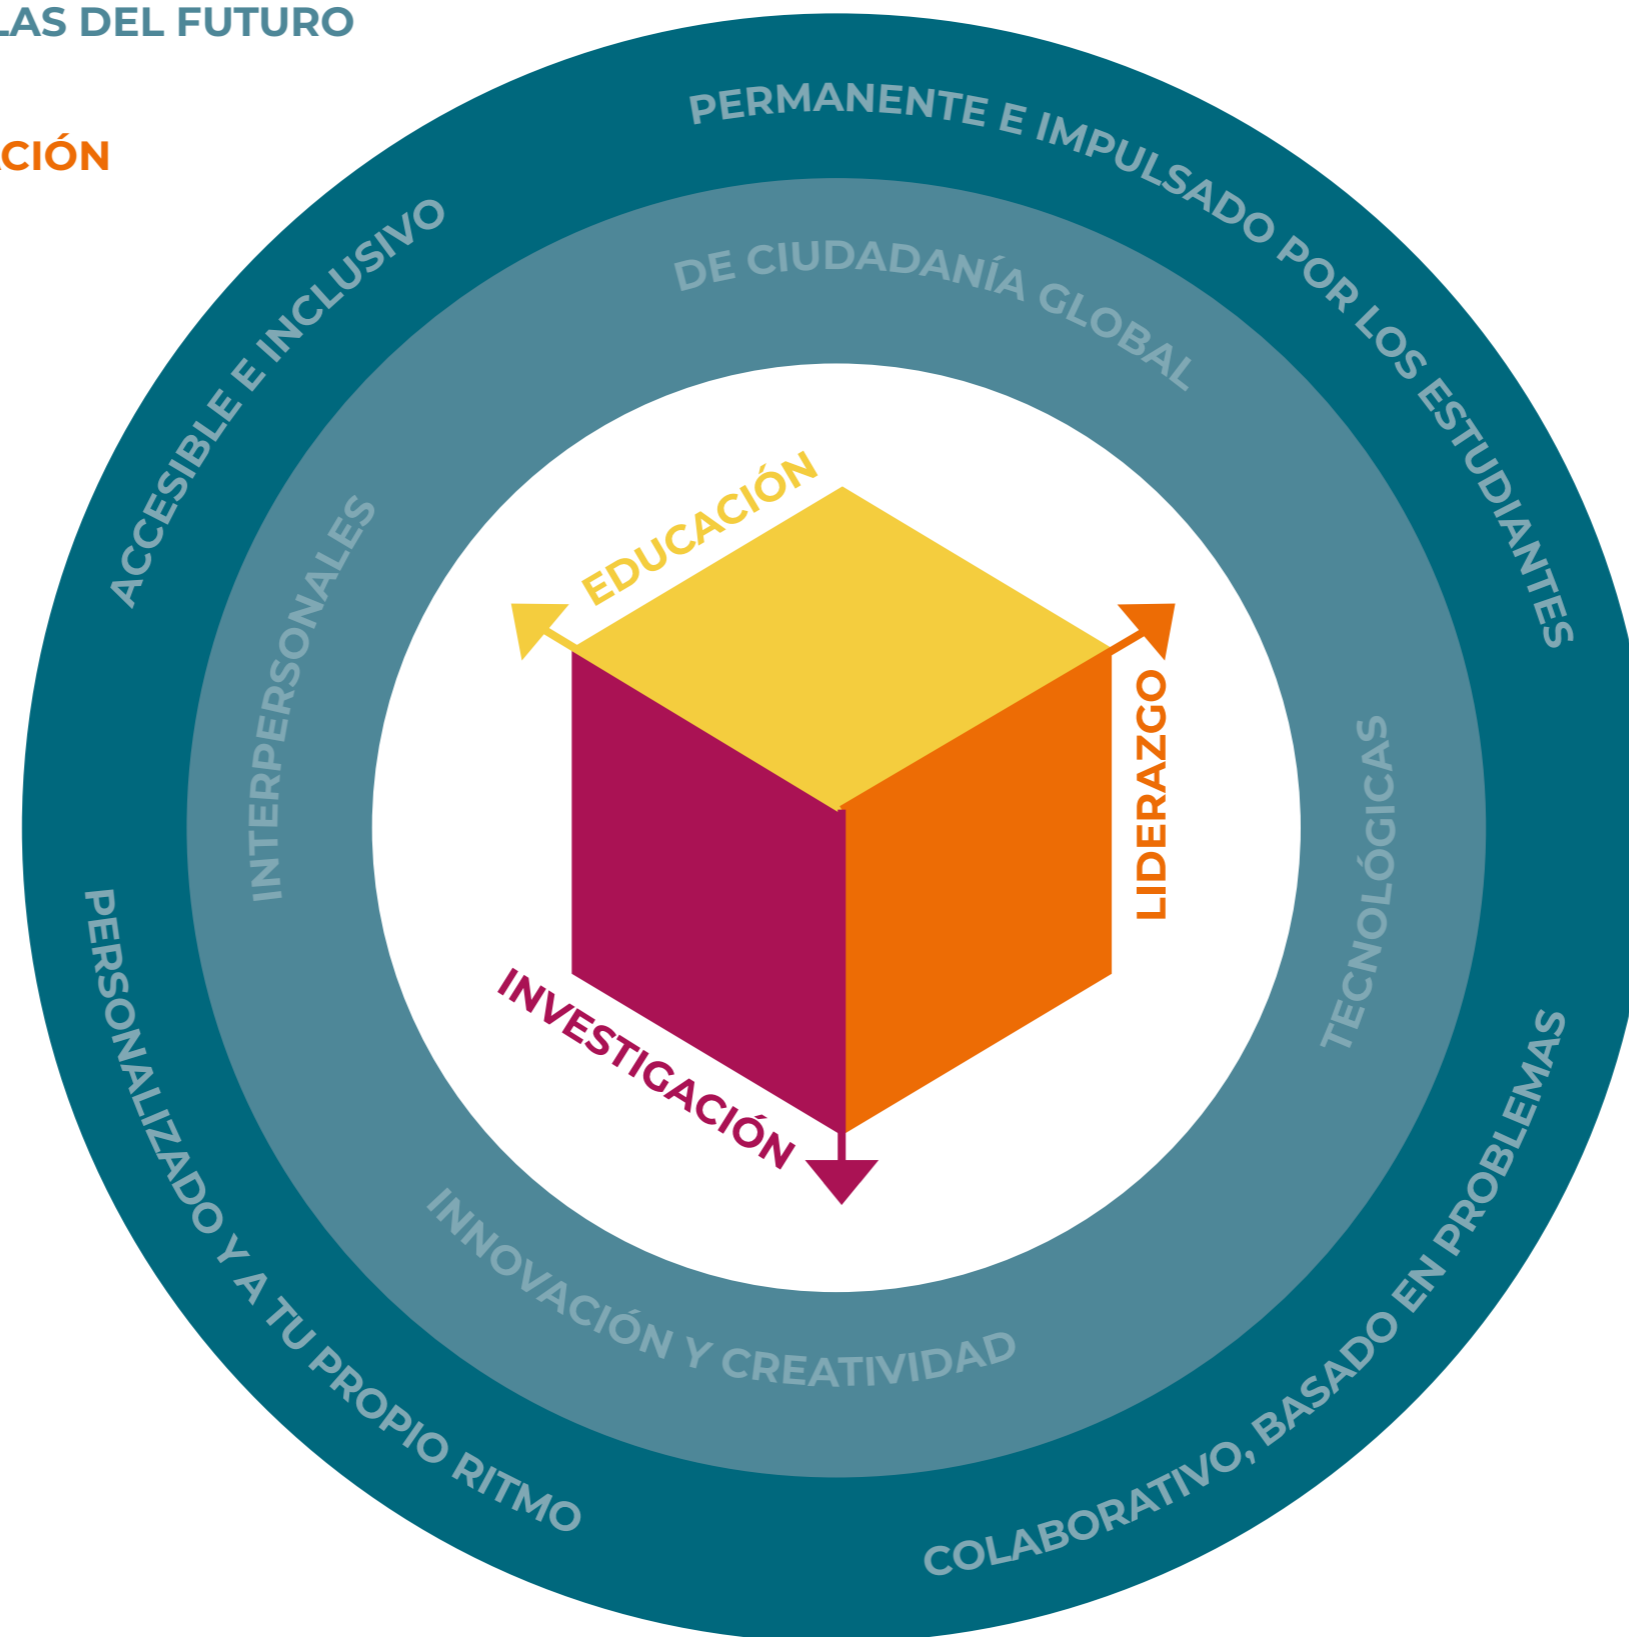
LAS DEL FUTURO

CIÓN

PERMANENTE E IMPULSADO POR LOS ESTUDIANTES

ACCESIBLE E INCLUSIVO

DE CIUDADANÍA GLOBAL

INTERPERSONALES

EDUCACIÓN

LIDERAZGO

INVESTIGACIÓN

TECNOLÓGICAS

PERSONALIZADO Y A TU PROPIO RITMO

INNOVACIÓN Y CREATIVIDAD

COLABORATIVO, BASADO EN PROBLEMAS